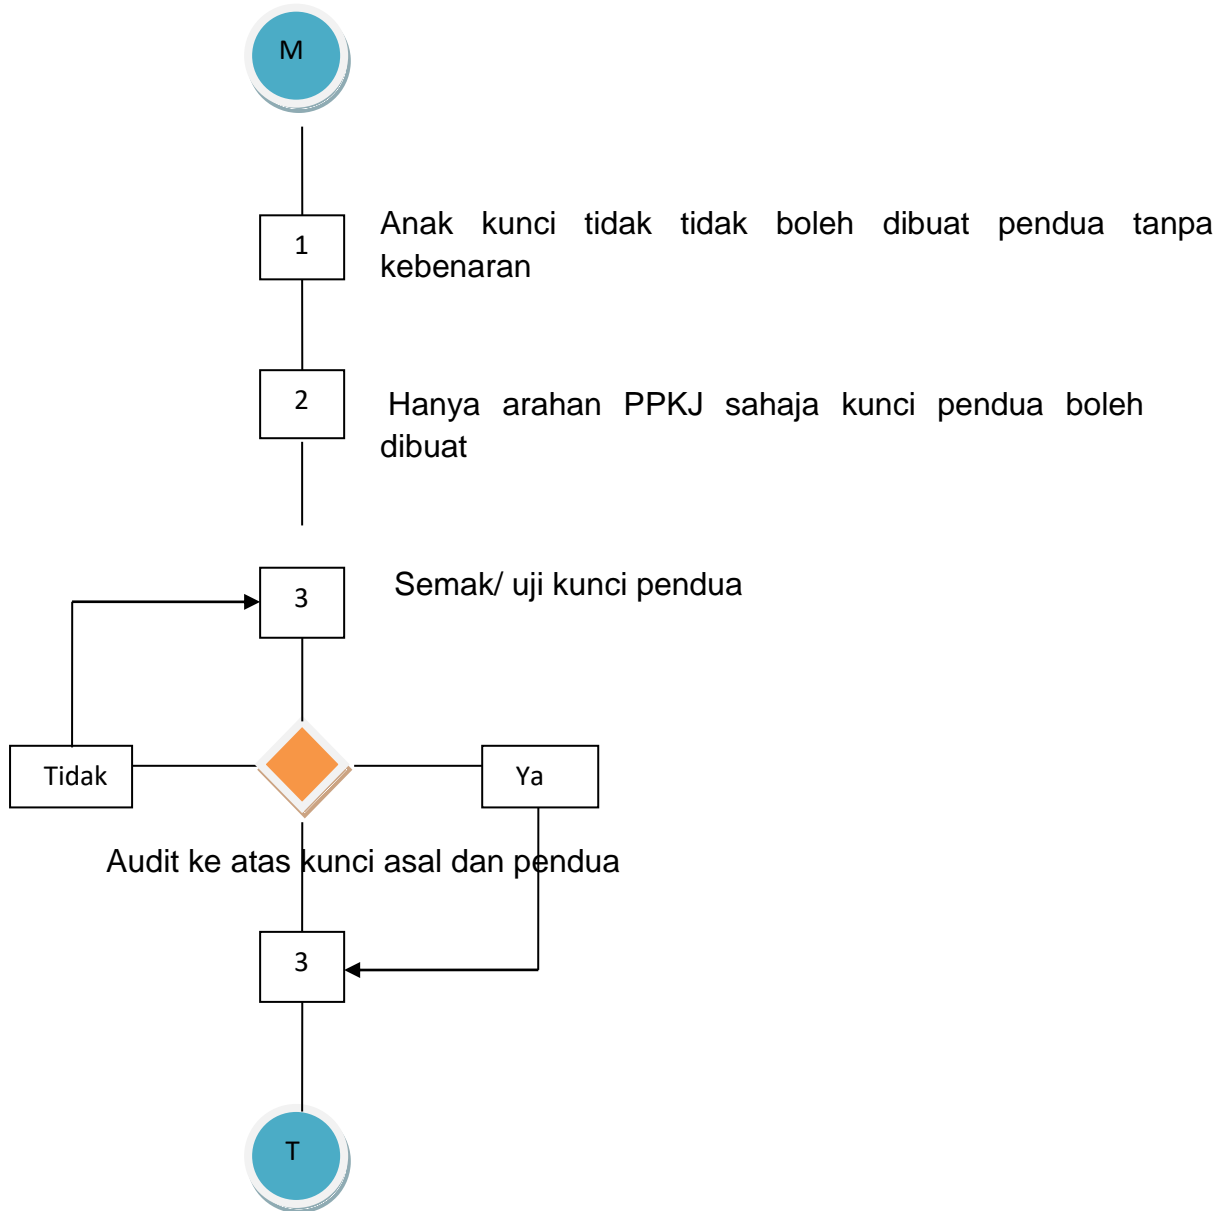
M

1

Anak kunci tidak tidak boleh dibuat pendua tanpa kebenaran

2

Hanya arahan PPKJ sahaja kunci pendua boleh dibuat

3

Semak/ uji kunci pendua

Tidak

Ya

Audit ke atas kunci asal dan pendua

3

T